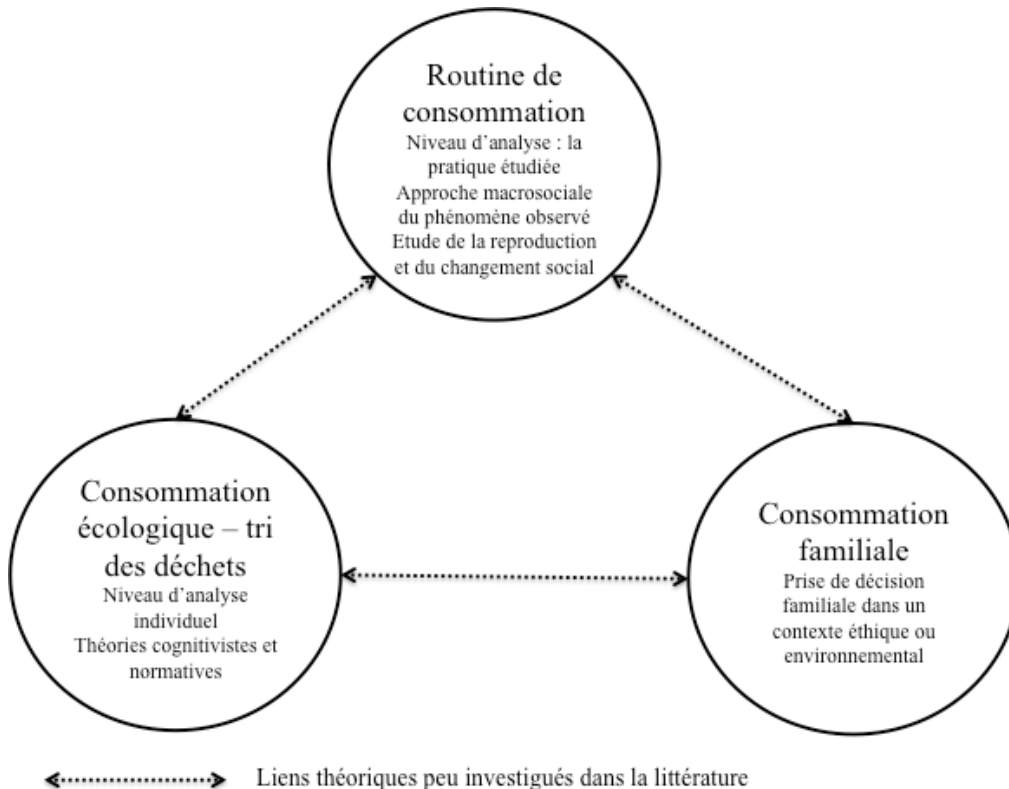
Routine de consommation
Niveau d'analyse : la pratique étudiée
Approche macrosociale du phénomène observé
Etude de la reproduction et du changement social

Consommation écologique – tri des déchets
Niveau d'analyse individuel
Théories cognitivistes et normatives

Consommation familiale
Prise de décision familiale dans un contexte éthique ou environnemental

Liens théoriques peu investigués dans la littérature